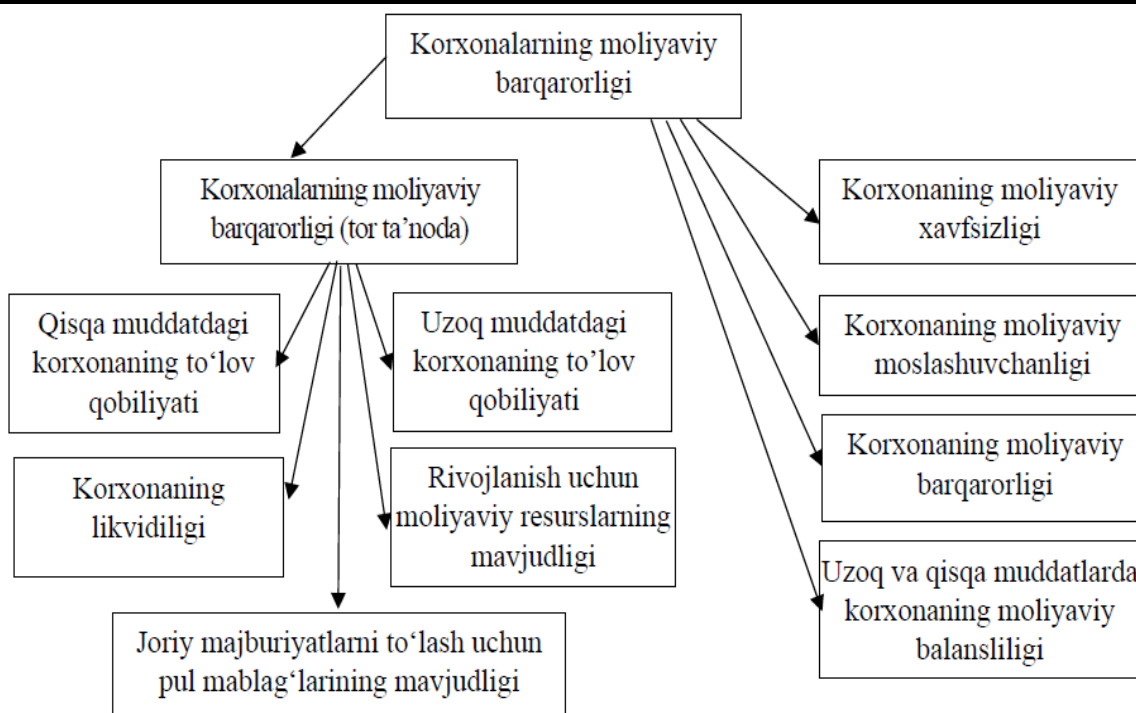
Korxonalarning moliyaviy barqarorligi

Korxonalarning moliyaviy barqarorligi (tor ta'noda)

Qisqa muddatdagi korxonaning to'lov qobiliyati

Uzoq muddatdagi korxonaning to'lov qobiliyati

Korxonaning likvidiligi

Rivojlanish uchun moliyaviy resurslarning mavjudligi

Joriy majburiyatlarni to'lash uchun pul mablag'larining mavjudligi

Korxonaning moliyaviy xavfsizligi

Korxonaning moliyaviy moslashuvchanligi

Korxonaning moliyaviy barqarorligi

Uzoq va qisqa muddatlarda korxonaning moliyaviy balansliligi